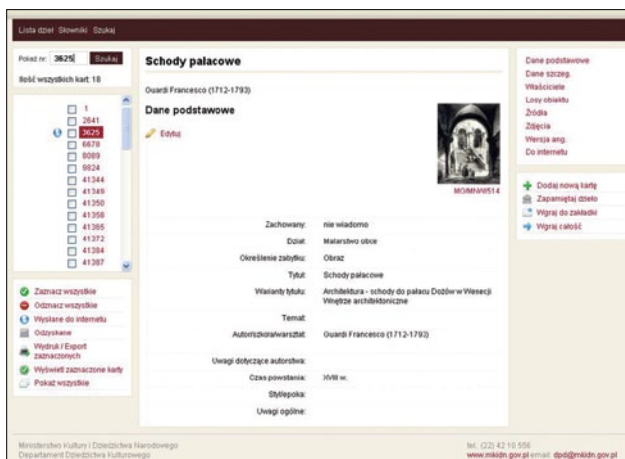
Lista dzieł Słowniki Szukaj

Pokaż nr: 3625 Szukaj

Ilość wszystkich kart: 18

1
2641
3625
6678
8089
9824
41344
41349
41350
41358
41365
41372
41384
41387

Zaznacz wszystkie
Odznacz wszystkie
Wysłane do internetu
Odzyskane
Wydruk / Export zaznaczonych
Wyświetl zaznaczone karty
Pokaż wszystkie

Schody pałacowe

Guardi Francesco (1712-1793)

Dane podstawowe

Edytuj

MGMNAW514

| | |
|---|---|
| Zachowany: | nie wiadomo |
| Dział: | Malarstwo obce |
| Określenie zabytku: | Obraz |
| Tytuł: | Schody pałacowe |
| Warianty tytułu: | Architektura - schody do pałacu Dożów w Wenecji Wnętrze architektoniczne |
| Temat: | |
| Autor/szkoła/warsztat: | Guardi Francesco (1712-1793) |
| Uwagi dotyczące autorstwa: | |
| Czas powstania: | XVIII w. |
| Styl/epoka: | |
| Uwagi ogólne: | |

Dane podstawowe
Dane szczeg.
Właściciele
Losy obiektu
Źródła
Zdjęcia
Wersja ang.
Do internetu

Dodaj nową kartę
Zapamiętaj dzieło
Wgraj do zakładki
Wgraj całość

Ministerstwo Kultury i Dziedzictwa Narodowego
Departament Dziedzictwa Kulturowego

tel. (22) 42 10 556
www.mkidn.gov.pl email: dpd@mkidn.gov.pl